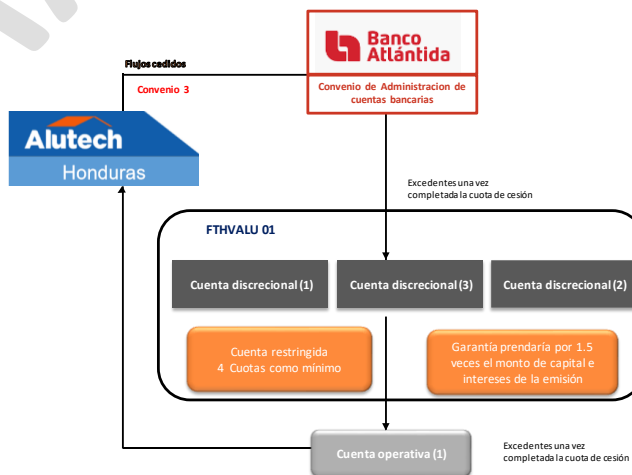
Banco Atlántida

Convenio de Administracion de cuentas bancarias

Flujos cedidos

Convenio 3

Alutech Honduras

Excedentes una vez completada la cuota de cesión

FTHVALU 01

Cuenta discrecional (1)

Cuenta discrecional (3)

Cuenta discrecional (2)

Cuenta restringida 4 Cuotas como minimo

Garantía prendaria por 1.5 veces el monto de capital e intereses de la emisión

Cuenta operativa (1)

Excedentes una vez completada la cuota de cesión